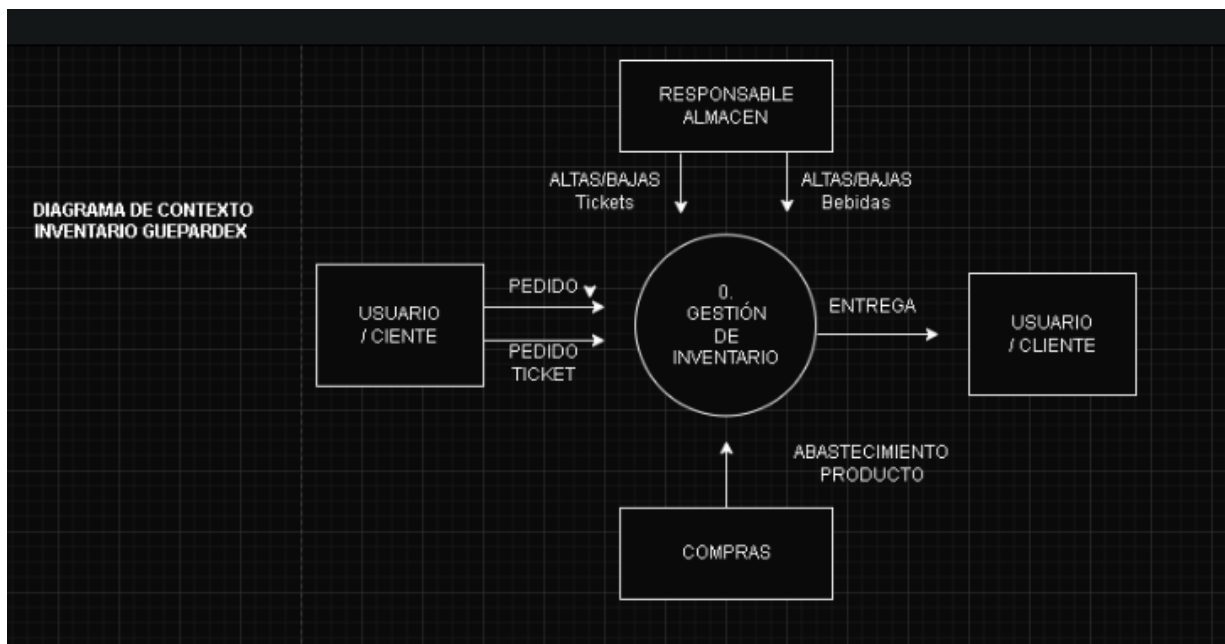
DIAGRAMA DE CONTEXTO
INVENTARIO GUEPARDEX

RESPONSABLE
ALMACEN

ALTAS/BAJAS
Tickets

ALTAS/BAJAS
Bebidas

USUARIO
/ CIENTE

PEDIDO

PEDIDO
TICKET

0.
GESTIÓN
DE
INVENTARIO

ENTREGA

USUARIO
/ CLIENTE

ABASTECIMIENTO
PRODUCTO

COMPRAS